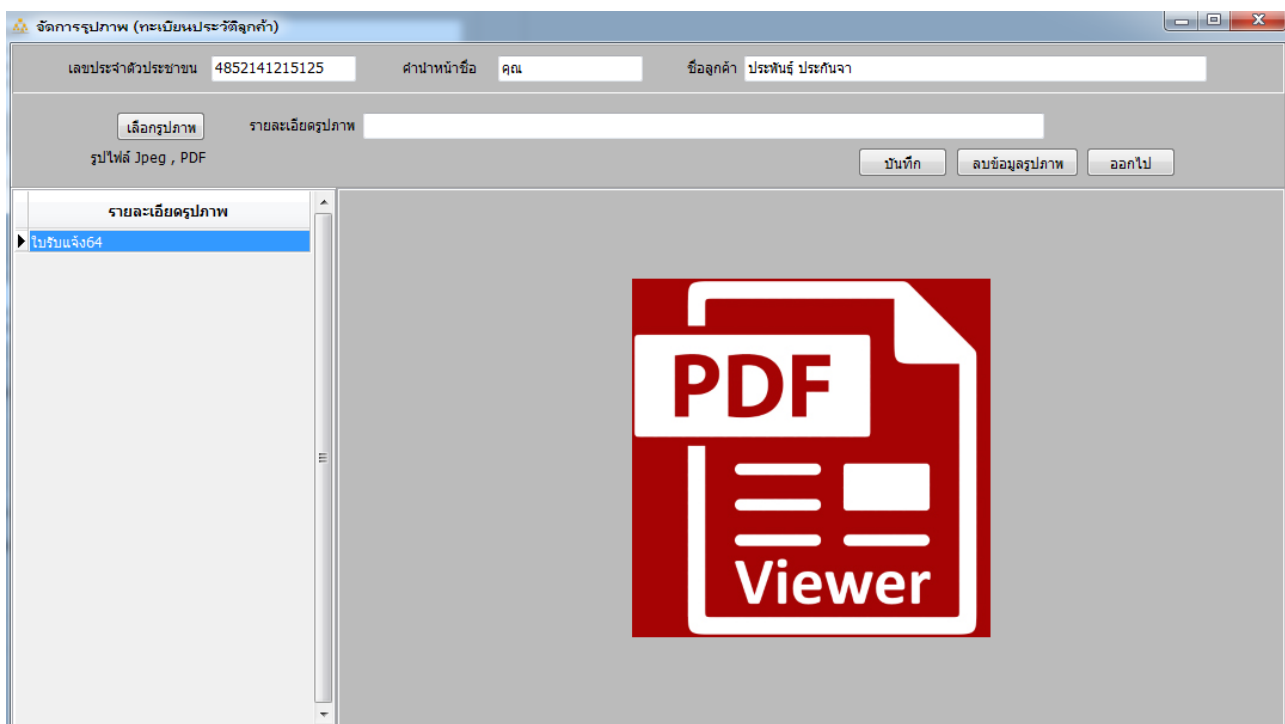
จัดการรูปภาพ (ทะเบียนประวัติลูกค้า)

เลขประจำตัวประชาชน 4852141215125
คำนำหน้าชื่อ คุณ
ชื่อลูกค้า ประพันธ์ ประกันจา

เลือกรูปภาพ
รูปไฟล์ Jpeg , PDF
รายละเอียดรูปภาพ

บันทึก
ลบข้อมูลรูปภาพ
ออกไป

รายละเอียดรูปภาพ
ใบรับแจ้ง64

PDF
Viewer